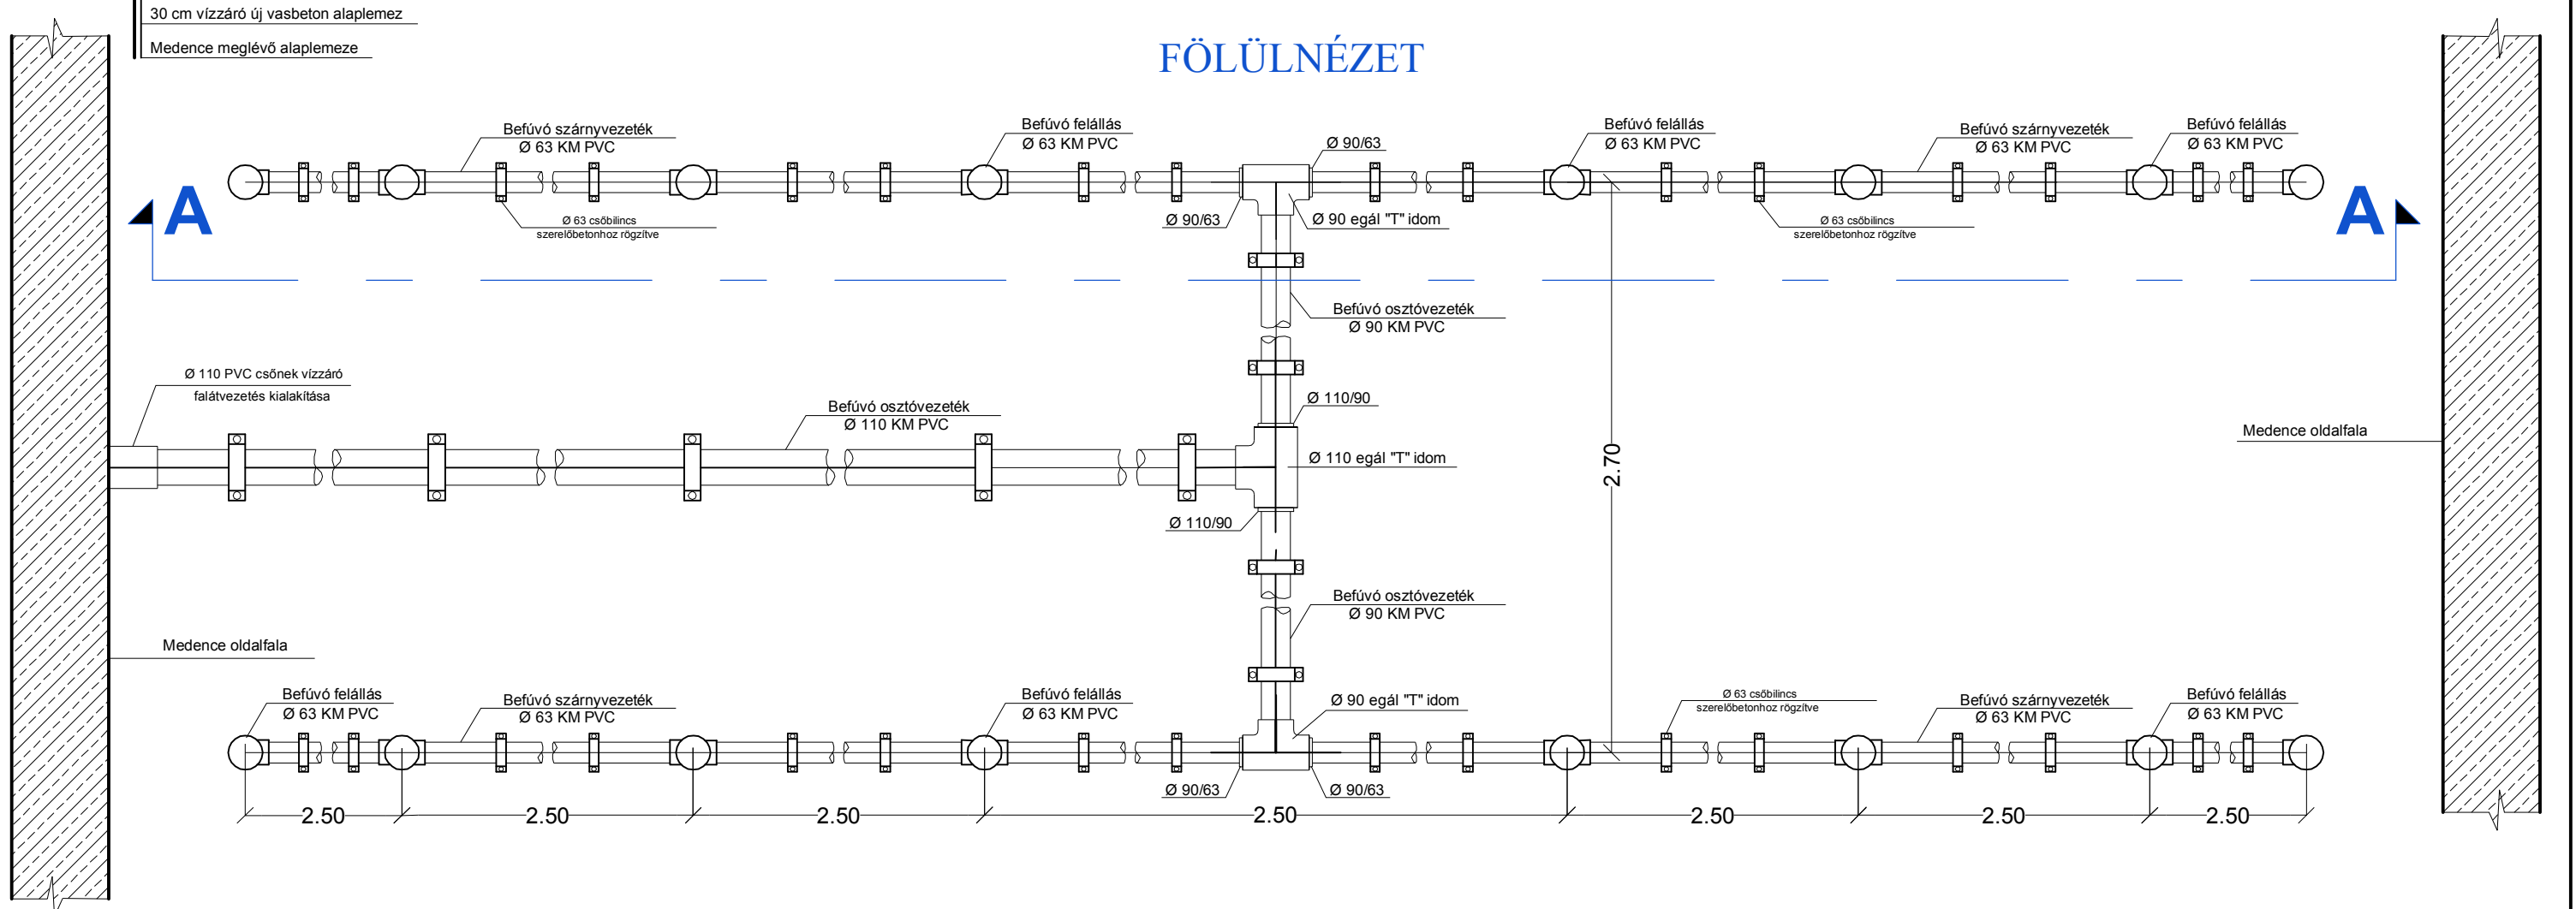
30 cm vízzáró új vasbeton alaplemez

Medence meglévő alaplemeze

FÖLÜLNÉZET

Befúvó szárnyvezeték
Ø 63 KM PVC

Befúvó felállás
Ø 63 KM PVC

Ø 90/63

Befúvó felállás
Ø 63 KM PVC

Befúvó szárnyvezeték
Ø 63 KM PVC

Befúvó felállás
Ø 63 KM PVC

A

A

Ø 63 csőbilincs
szerelőbetonhoz rögzítve

Ø 90/63

Ø 90 egál "T" idom

Ø 63 csőbilincs
szerelőbetonhoz rögzítve

Befúvó osztóvezeték
Ø 90 KM PVC

Ø 110 PVC csőnek vízzáró
falátvezetés kialakítása

Befúvó osztóvezeték
Ø 110 KM PVC

Ø 110/90

Ø 110 egál "T" idom

2.70

Medence oldalfala

Ø 110/90

Befúvó osztóvezeték
Ø 90 KM PVC

Medence oldalfala

Befúvó felállás
Ø 63 KM PVC

Befúvó szárnyvezeték
Ø 63 KM PVC

Befúvó felállás
Ø 63 KM PVC

Ø 90 egál "T" idom

Ø 63 csőbilincs
szerelőbetonhoz rögzítve

Befúvó szárnyvezeték
Ø 63 KM PVC

Befúvó felállás
Ø 63 KM PVC

Ø 90/63

Ø 90/63

2.50

2.50

2.50

2.50

2.50

2.50

2.50